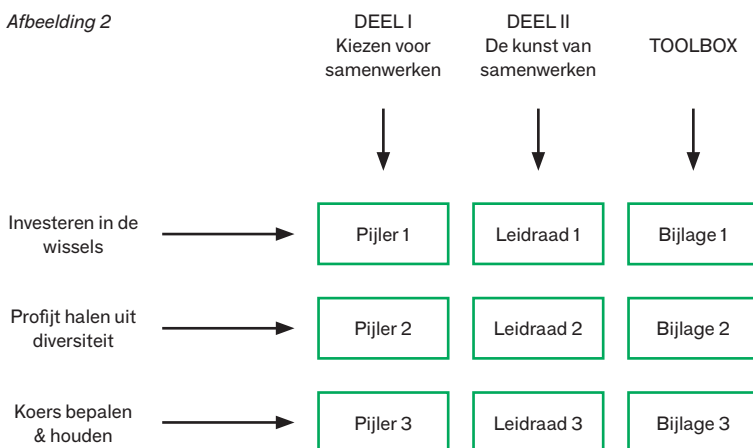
*Afbeelding 2*

| | DEEL I Kiezen voor samenwerken | DEEL II De kunst van samenwerken | TOOLBOX |
|---|---|---|---|
| Investeren in de wissels | Pijler 1 | Leidraad 1 | Bijlage 1 |
| Profijt halen uit diversiteit | Pijler 2 | Leidraad 2 | Bijlage 2 |
| Koers bepalen & houden | Pijler 3 | Leidraad 3 | Bijlage 3 |